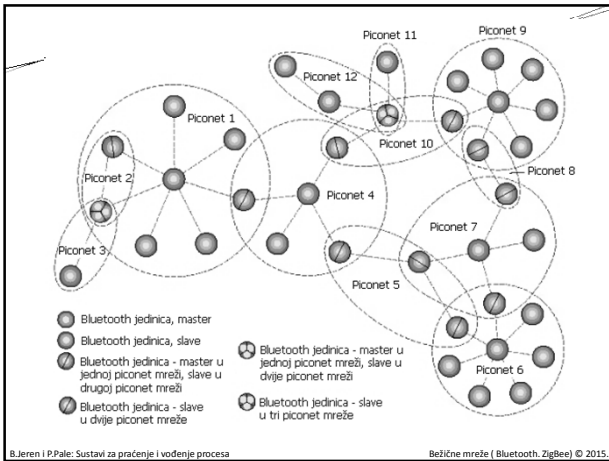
Piconet 11
Piconet 9
Piconet 12
Piconet 1
Piconet 10
Piconet 8
Piconet 2
Piconet 4
Piconet 7
Piconet 3
Piconet 5
Piconet 6

Bluetooth jedinica, master
Bluetooth jedinica, slave
Bluetooth jedinica - master u jednoj piconet mreži, slave u drugoj piconet mreži
Bluetooth jedinica - slave u dvije piconet mreže
Bluetooth jedinica - master u jednoj piconet mreži, slave u dvije piconet mreži
Bluetooth jedinica - slave u tri piconet mreže

B.Jeren i P.Pale: Sustavi za praćenje i vođenje procesa
Bežične mreže ( Bluetooth. ZigBee) © 2015.